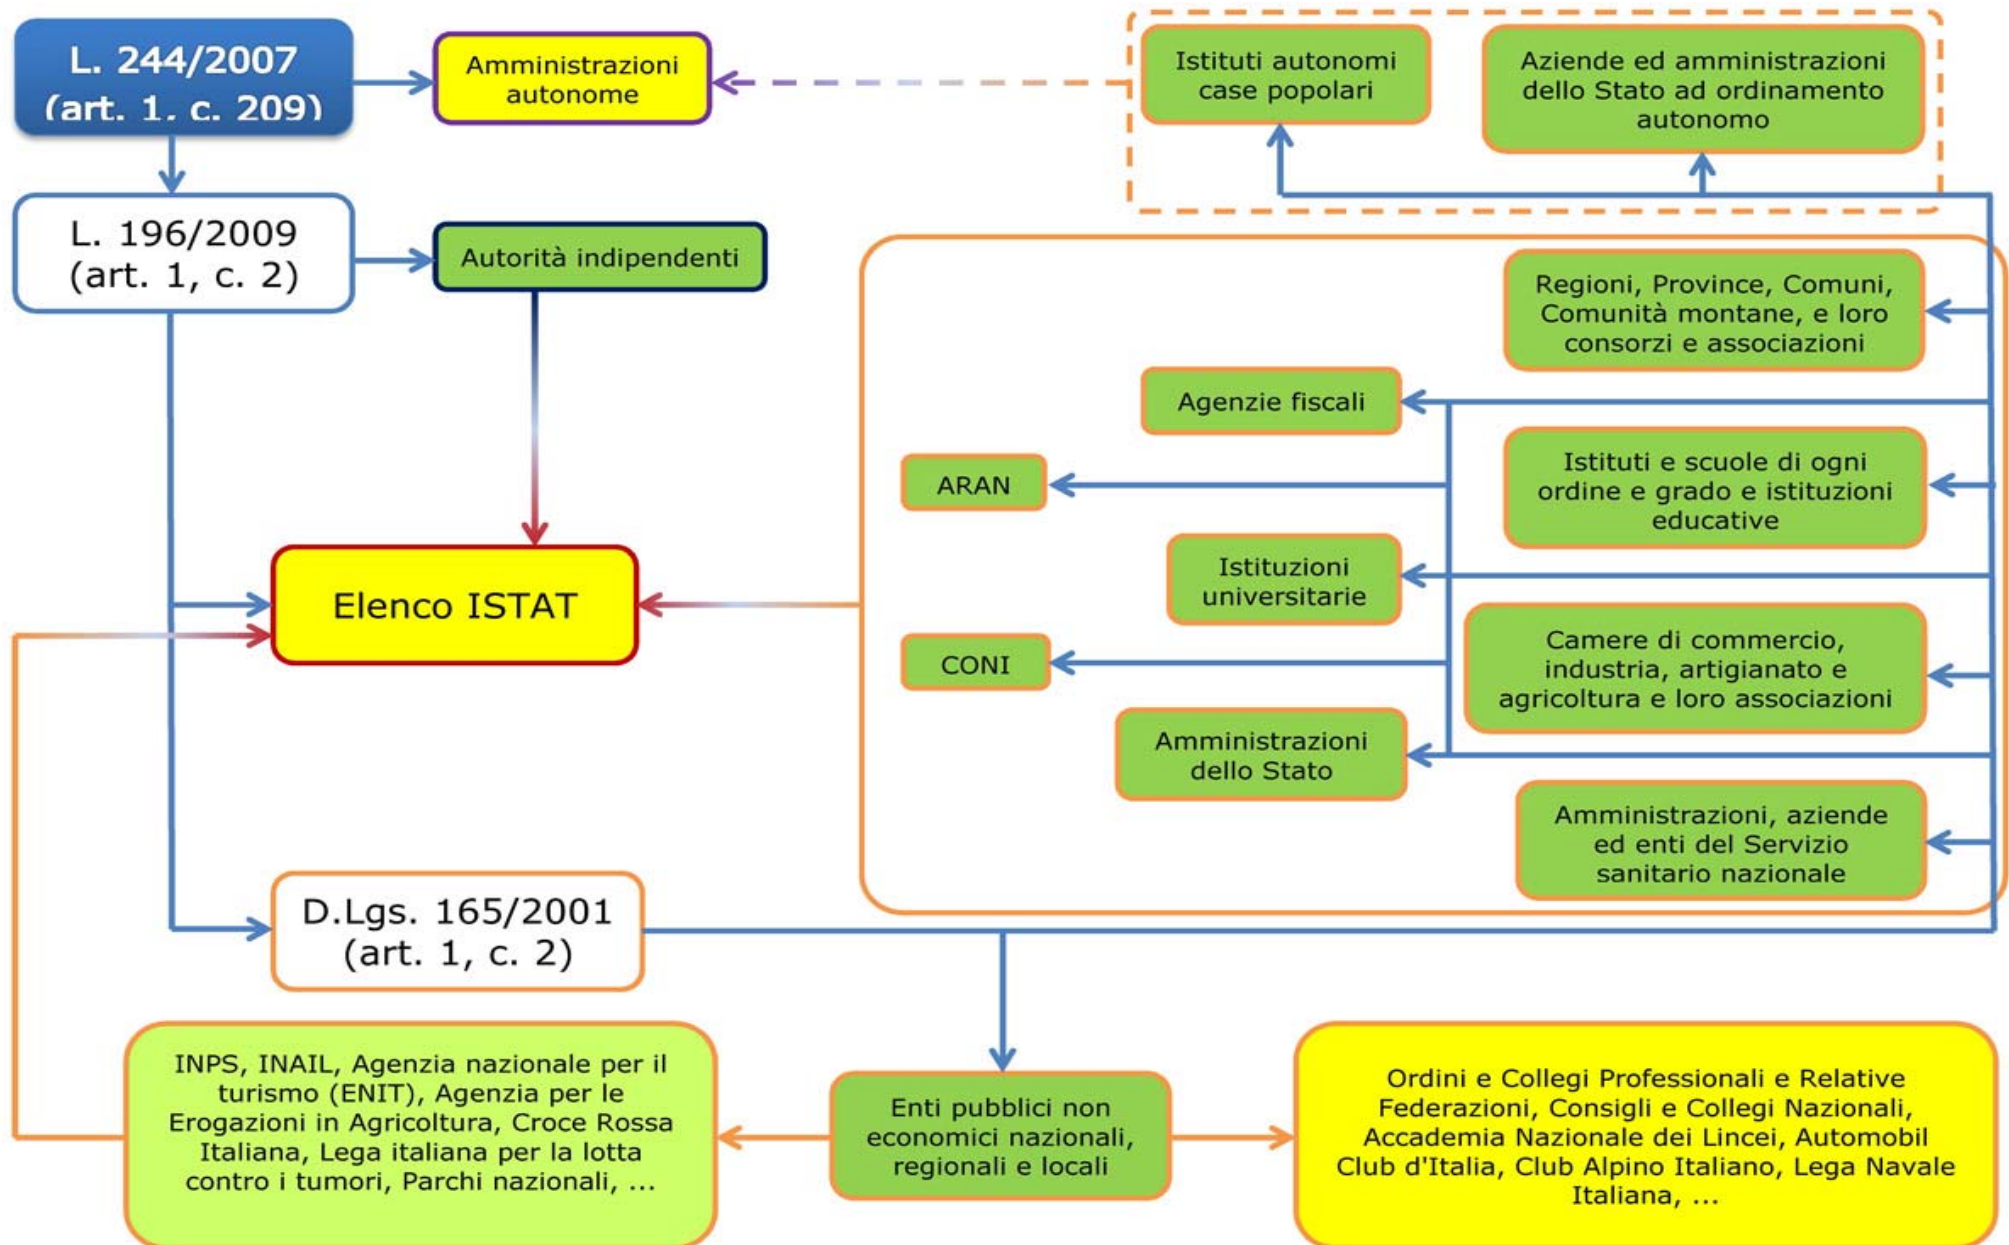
L. 244/2007
(art. 1, c. 209)

Amministrazioni autonome

Istituti autonomi case popolari

Aziende ed amministrazioni dello Stato ad ordinamento autonomo

L. 196/2009
(art. 1, c. 2)

Autorità indipendenti

Regioni, Province, Comuni, Comunità montane, e loro consorzi e associazioni

Agenzie fiscali

ARAN

Istituti e scuole di ogni ordine e grado e istituzioni educative

Elenco ISTAT

Istituzioni universitarie

CONI

Camere di commercio, industria, artigianato e agricoltura e loro associazioni

Amministrazioni dello Stato

Amministrazioni, aziende ed enti del Servizio sanitario nazionale

D.Lgs. 165/2001
(art. 1, c. 2)

INPS, INAIL, Agenzia nazionale per il turismo (ENIT), Agenzia per le Erogazioni in Agricoltura, Croce Rossa Italiana, Lega italiana per la lotta contro i tumori, Parchi nazionali, ...

Enti pubblici non economici nazionali, regionali e locali

Ordini e Collegi Professionali e Relative Federazioni, Consigli e Collegi Nazionali, Accademia Nazionale dei Lincei, Automobil Club d'Italia, Club Alpino Italiano, Lega Navale Italiana, ...